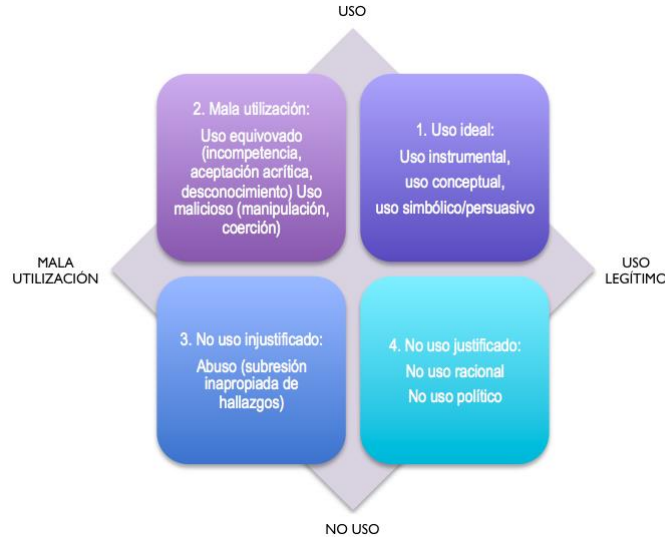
USO

2. Mala utilización:

Uso equivovado (incompetencia, aceptación acrítica, desconocimiento) Uso malicioso (manipulación, coerción)

1. Uso ideal:

Uso instrumental, uso conceptual, uso simbólico/persuasivo

MALA UTILIZACIÓN

USO LEGÍTIMO

3. No uso injustificado:

Abuso (subresión inapropiada de hallazgos)

4. No uso justificado:

No uso racional

No uso político

NO USO